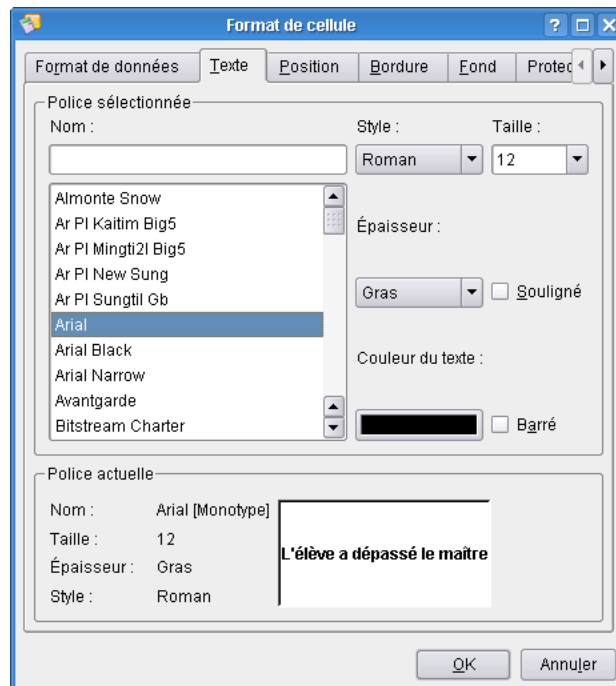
Format de cellule

Format de données | Texte | Position | Bordure | Fond | Protec

Police sélectionnée

Nom :

Style :

Taille :

Roman

12

Almonte Snow
Ar Pl Kaitim Big5
Ar Pl Mingti2l Big5
Ar Pl New Sung
Ar Pl Sungtil Gb
Arial
Arial Black
Arial Narrow
Avantgarde
Bitstream Charter

Épaisseur :

Gras

Souligné

Couleur du texte :

Barré

Police actuelle

Nom : Arial [Monotype]

Taille : 12

Épaisseur : Gras

Style : Roman

L'élève a dépassé le maître

OK

Annuler